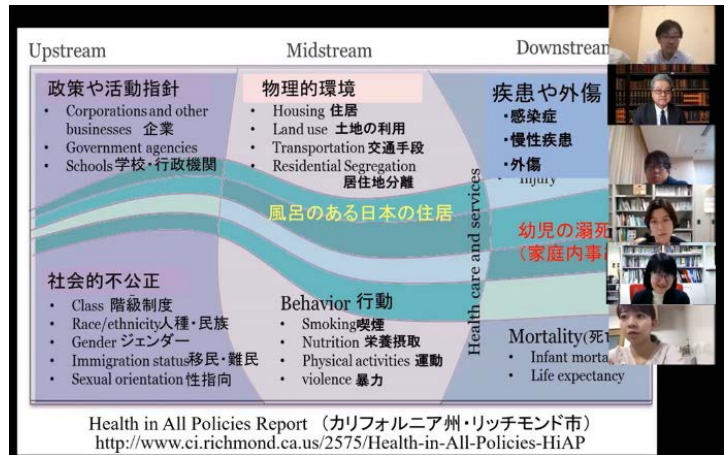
Upstream

Midstream

Downstream

政策や活動指針
• Corporations and other businesses 企業
• Government agencies
• Schools 学校・行政機関

物理的環境
• Housing 住居
• Land use 土地の利用
• Transportation 交通手段
• Residential Segregation 居住地分離

疾患や外傷
• 感染症
• 慢性疾患
• 外傷
Injury

風呂のある日本の住居

Health care and services

幼児の溺死
（家庭内事

社会的不公正
• Class 階級制度
• Race/ethnicity 人種・民族
• Gender ジェンダー
• Immigration status 移民・難民
• Sexual orientation 性指向

Behavior 行動
• Smoking 喫煙
• Nutrition 栄養摂取
• Physical activities 運動
• violence 暴力

Mortality(死
• Infant morta
• Life expectancy

Health in All Policies Report （カリフォルニア州・リッチモンド市）
http://www.ci.richmond.ca.us/2575/Health-in-All-Policies-HiAP